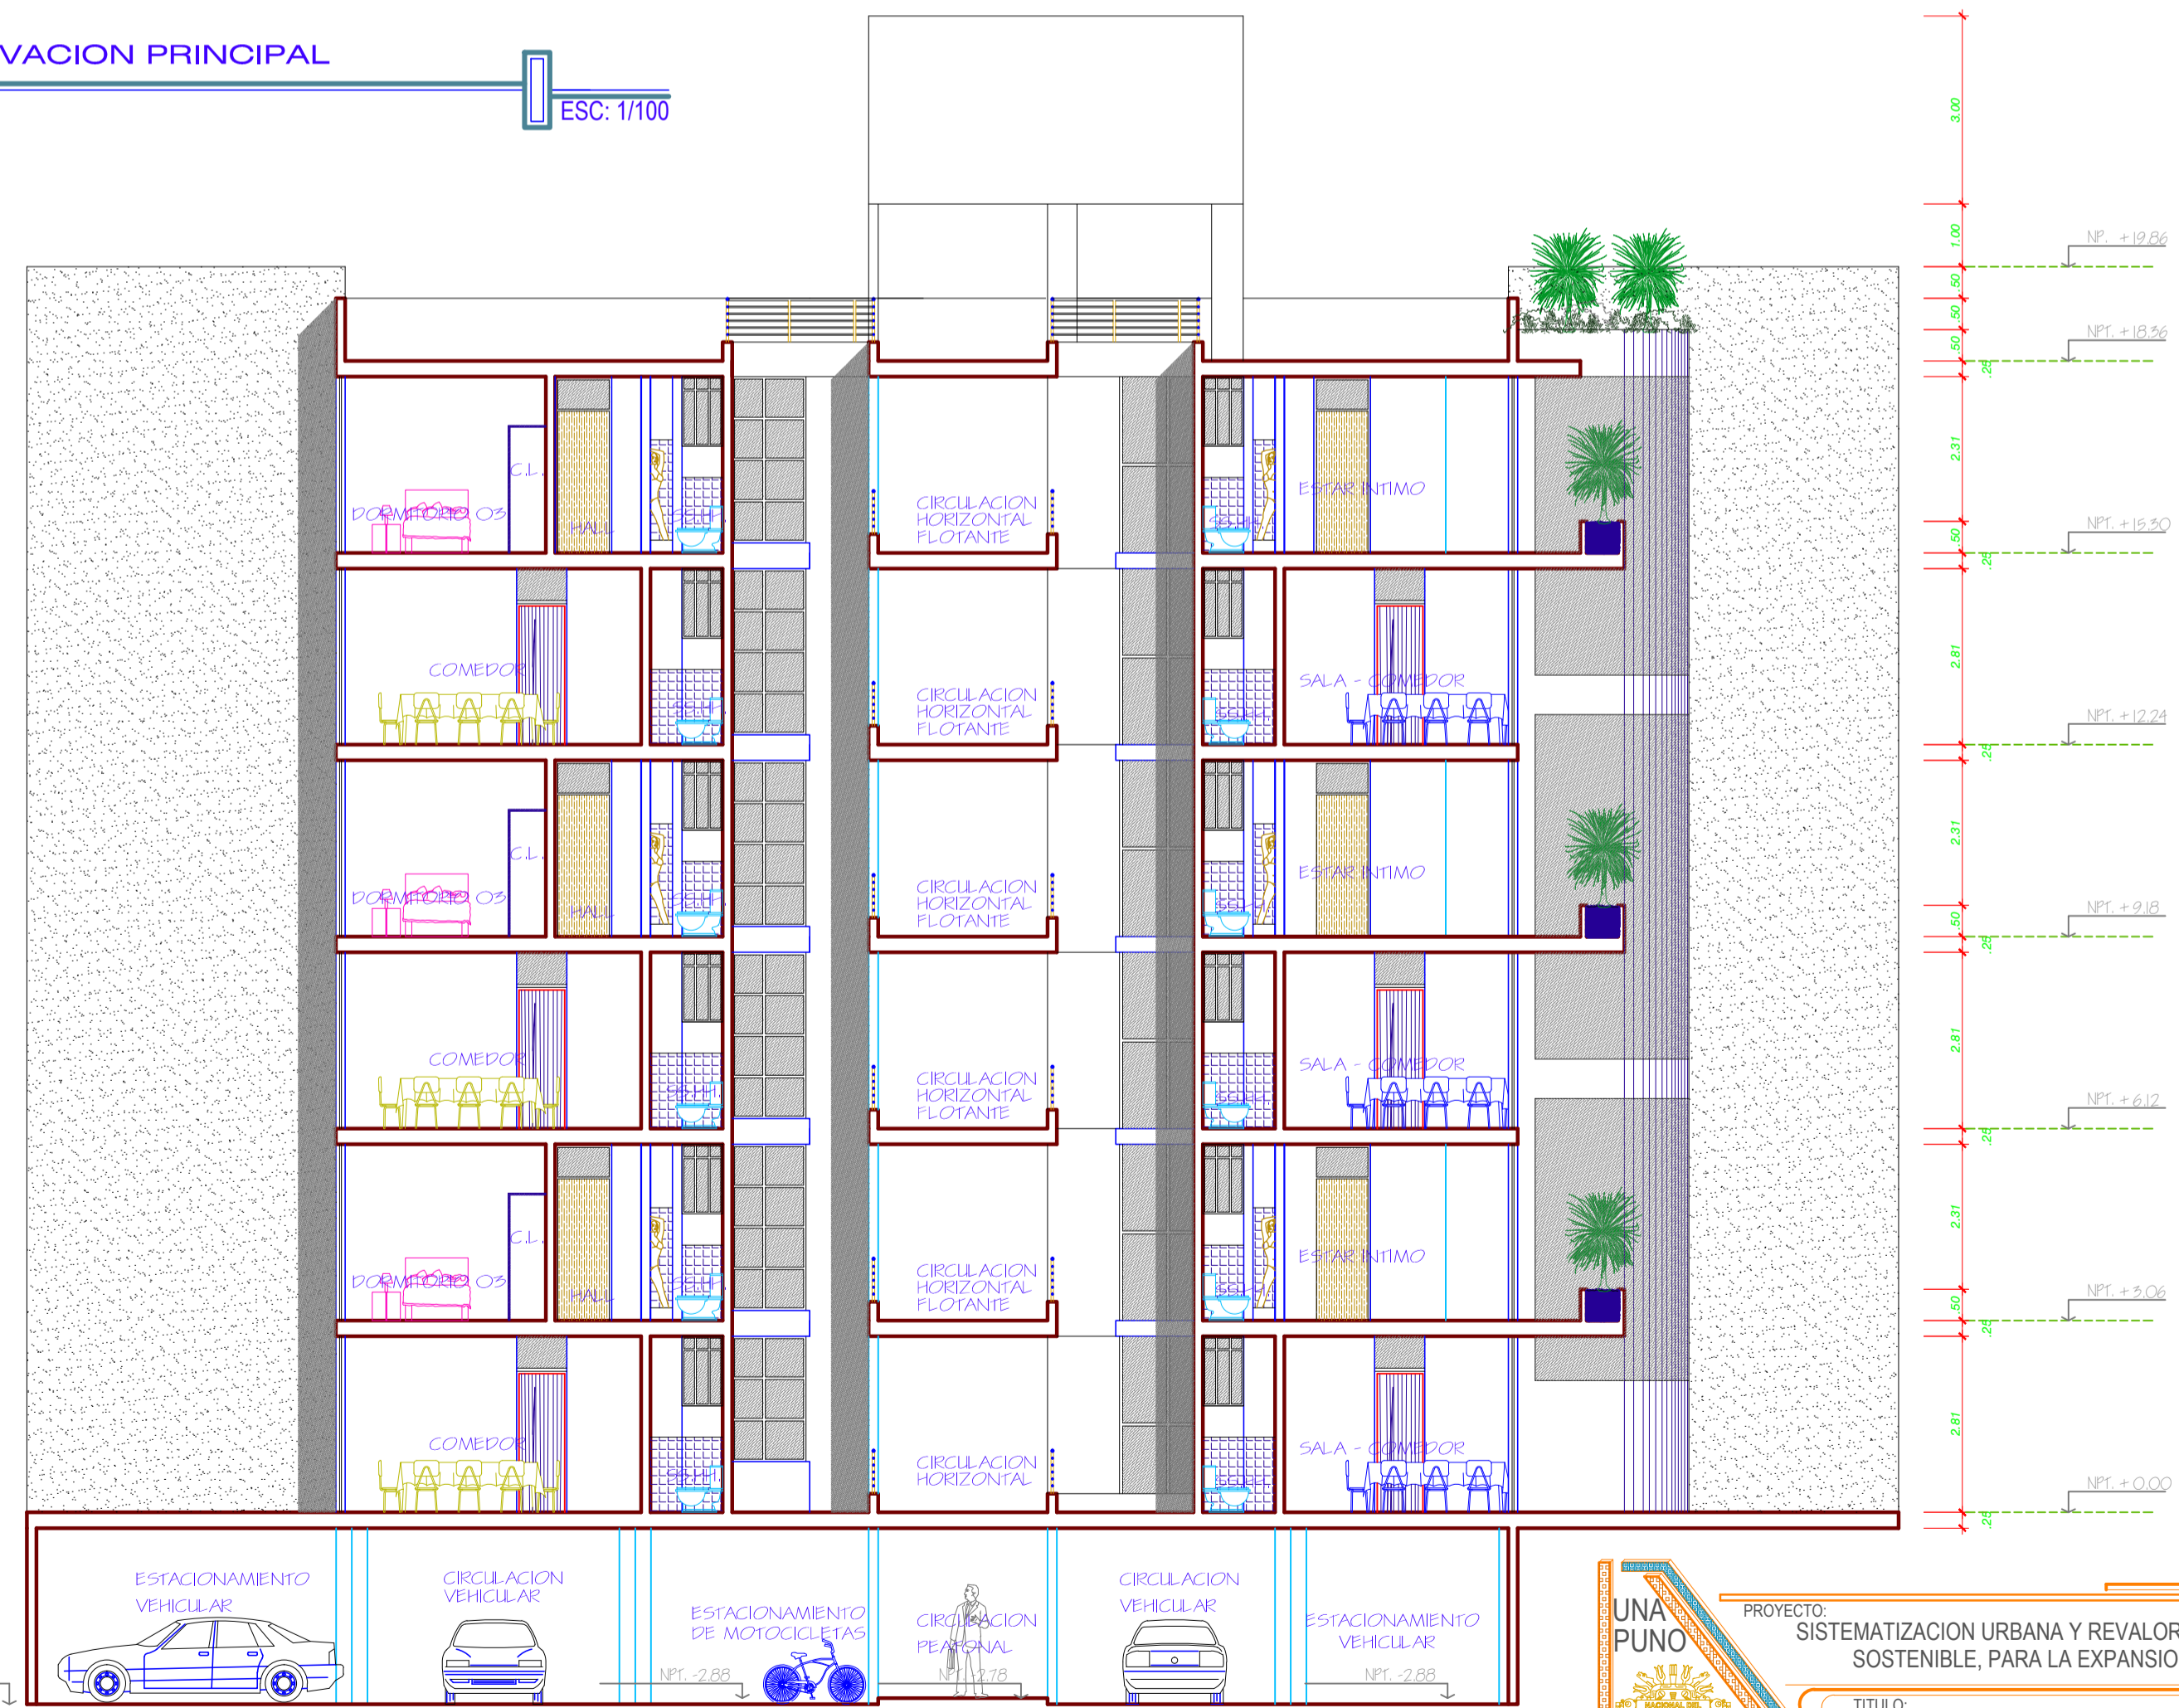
VACION PRINCIPAL

ESC: 1/100

3.00
1.00
.50
.50
.50
.25
2.31
.50
.25
2.81
.25
2.31
.50
.25
2.81
.25
2.31
.50
.25
2.81
.25

NP. +19.86
NPT. +18.36
NPT. +15.30
NPT. +12.24
NPT. +9.18
NPT. +6.12
NPT. +3.06
NPT. +0.00

C.L.
DORMITORIO 03
HALL
SS.HH.
CIRCULACION HORIZONTAL FLOTANTE
SS.HH.
ESTAR INTIMO

COMEDOR
SS.HH.
CIRCULACION HORIZONTAL FLOTANTE
SS.HH.
SALA - COMEDOR

C.L.
DORMITORIO 03
HALL
SS.HH.
CIRCULACION HORIZONTAL FLOTANTE
SS.HH.
ESTAR INTIMO

COMEDOR
SS.HH.
CIRCULACION HORIZONTAL FLOTANTE
SS.HH.
SALA - COMEDOR

C.L.
DORMITORIO 03
HALL
SS.HH.
CIRCULACION HORIZONTAL FLOTANTE
SS.HH.
ESTAR INTIMO

COMEDOR
SS.HH.
CIRCULACION HORIZONTAL
SS.HH.
SALA - COMEDOR

ESTACIONAMIENTO VEHICULAR
CIRCULACION VEHICULAR
ESTACIONAMIENTO DE MOTOCICLETAS
NPT. -2.88
CIRCULACION PEATONAL
NPT. -2.78
CIRCULACION VEHICULAR
ESTACIONAMIENTO VEHICULAR
NPT. -2.88

UNA PUNO
PROYECTO:
SISTEMATIZACION URBANA Y REVALOR
SOSTENIBLE, PARA LA EXPANSIO
TITULO: